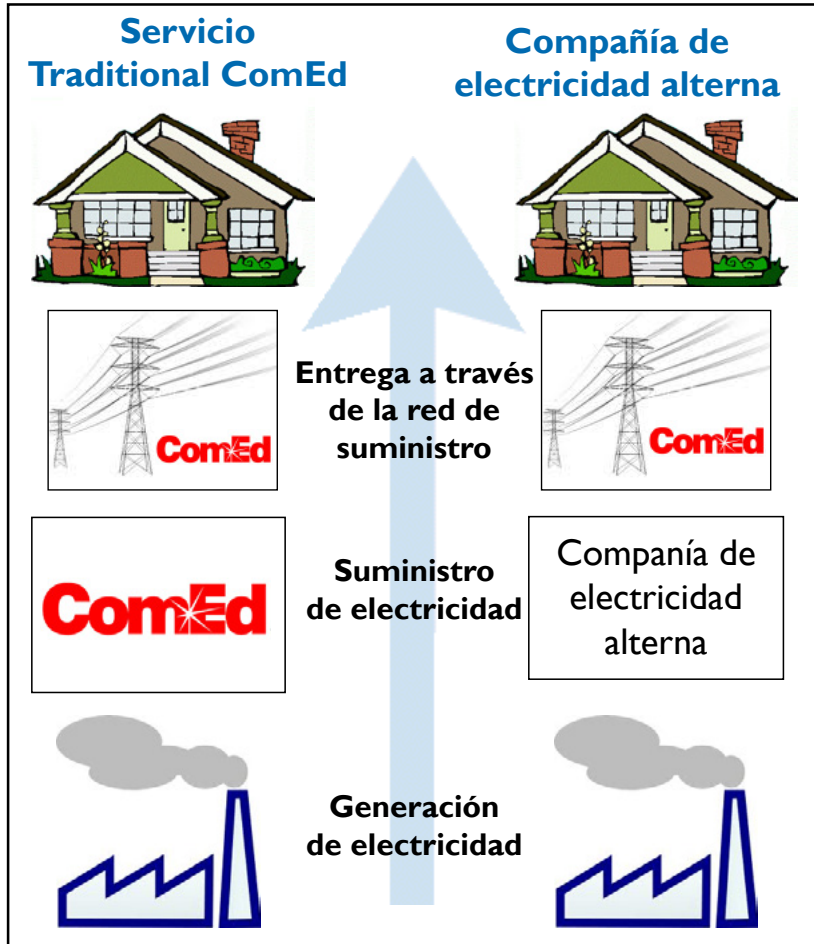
Servicio Traditional ComEd

Compañía de electricidad alterna

ComEd

Entrega a través de la red de suministro

ComEd

ComEd

Suministro de electricidad

Compania de electricidad alterna

Generación de electricidad